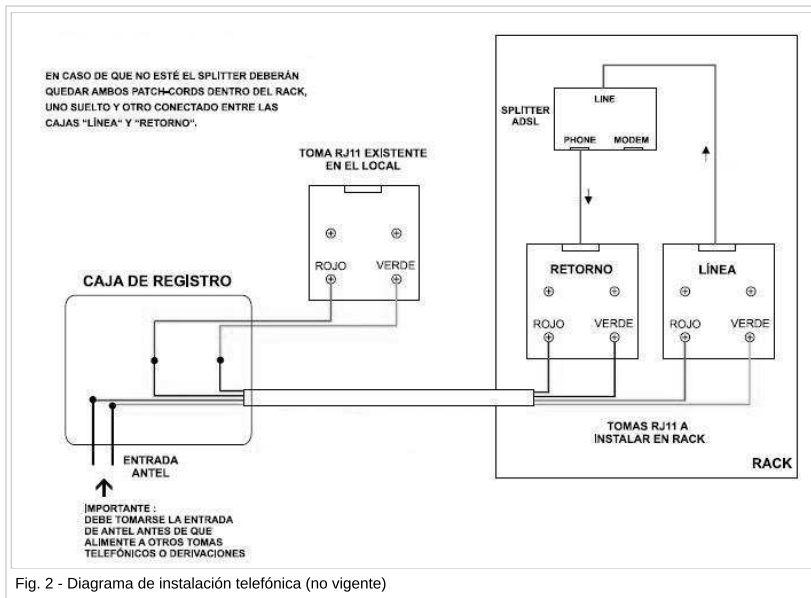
EN CASO DE QUE NO ESTÉ EL SPLITTER DEBERÁN QUEDAR AMBOS PATCH-CORDS DENTRO DEL RACK, UNO SUELTO Y OTRO CONECTADO ENTRE LAS CAJAS "LÍNEA" Y "RETORNO".

SPLITTER ADSL

LINE

PHONE

MODEM

TOMA RJ11 EXISTENTE EN EL LOCAL

ROJO

VERDE

CAJA DE REGISTRO

RETORNO

ROJO

VERDE

LÍNEA

ROJO

VERDE

TOMAS RJ11 A INSTALAR EN RACK

RACK

ENTRADA ANTEL

IMPORTANTE : DEBE TOMARSE LA ENTRADA DE ANTEL ANTES DE QUE ALIMENTE A OTROS TOMAS TELEFÓNICOS O DERIVACIONES

Fig. 2 - Diagrama de instalación telefónica (no vigente)